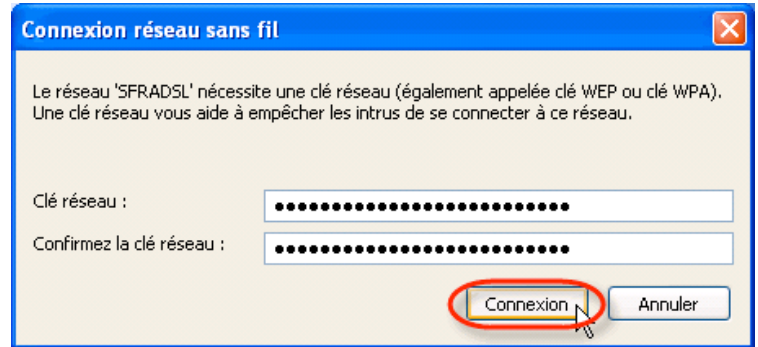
Connexion réseau sans fil

Le réseau 'SFRADSL' nécessite une clé réseau (également appelée clé WEP ou clé WPA). Une clé réseau vous aide à empêcher les intrus de se connecter à ce réseau.

Clé réseau : ●●●●●●●●●●●●●●●●●●●●●●●●●●

Confirmez la clé réseau : ●●●●●●●●●●●●●●●●●●●●●●●●●●

Connexion

Annuler